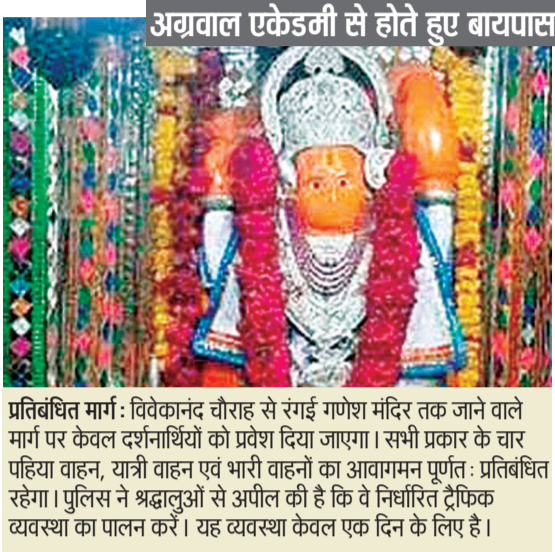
अग्रवाल एकेडमी से होते हुए बायपास

प्रतिबंधित मार्ग : विवेकानंद चौराह से रंगई गणेश मंदिर तक जाने वाले मार्ग पर केवल दर्शनार्थियों को प्रवेश दिया जाएगा। सभी प्रकार के चार पहिया वाहन, यात्री वाहन एवं भारी वाहनों का आवागमन पूर्णतः प्रतिबंधित रहेगा। पुलिस ने श्रद्धालुओं से अपील की है कि वे निर्धारित ट्रैफिक व्यवस्था का पालन करें। यह व्यवस्था केवल एक दिन के लिए है।